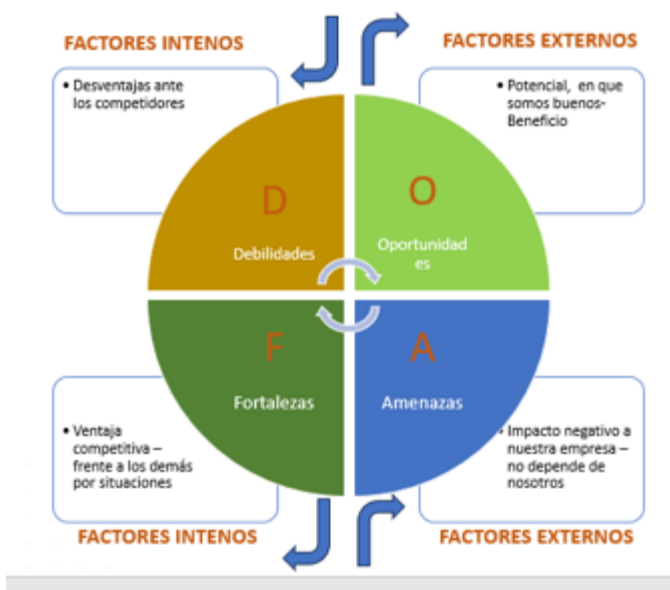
FACTORES INTENOS

FACTORES EXTERNOS

• Desventajas ante los competidores

• Potencial, en que somos buenos-Beneficio

D

Debilidades

O

Oportunidad es

F

Fortalezas

A

Amenazas

• Ventaja competitiva – frente a los demás por situaciones

• Impacto negativo a nuestra empresa – no depende de nosotros

FACTORES INTENOS

FACTORES EXTERNOS